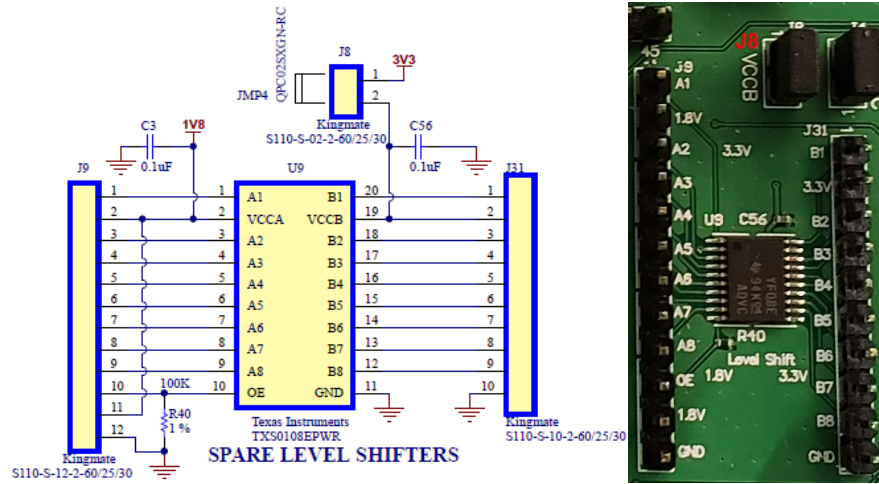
QPC02SXGN-RC
J8
3V3
1
JMP4
2
Kingmate
S110-S-02-2-60/25/30
C3
1V8
C56
0.1uF
0.1uF
J9
U9
J31
1
1
A1
B1
20
1
2
2
VCCA
VCCB
19
2
3
3
A2
B2
18
3
4
4
A3
B3
17
4
5
5
A4
B4
16
5
6
6
A5
B5
15
6
7
7
A6
B6
14
7
8
8
A7
B7
13
8
9
9
A8
B8
12
9
10
100K
10
OE
GND
11
10
11
R40
1 %
Texas Instruments
TXS0108EPWR
Kingmate
S110-S-10-2-60/25/30
12
Kingmate
S110-S-12-2-60/25/30
SPARE LEVEL SHIFTERS

J8
VCCB
J9
A1
1.8V
A2
3.3V
J31
B1
A3
3.3V
A4
U9
C56
B2
A5
B3
A6
B4
A7
B5
R40
A8
Level Shift
B6
OE
1.8V
3.3V
B7
1.8V
B8
GND
GND